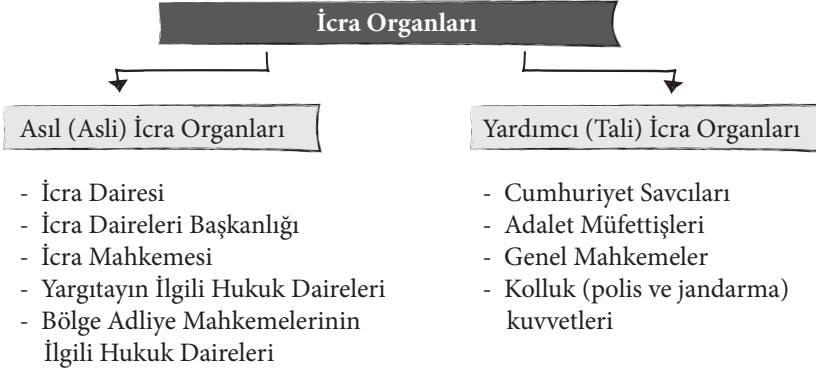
İcra Organları

Asıl (Asli) İcra Organları

- İcra Dairesi
- İcra Daireleri Başkanlığı
- İcra Mahkemesi
- Yargıtayın İlgili Hukuk Daireleri
- Bölge Adliye Mahkemelerinin İlgili Hukuk Daireleri

Yardımcı (Tali) İcra Organları

- Cumhuriyet Savcıları
- Adalet Müfettişleri
- Genel Mahkemeler
- Kolluk (polis ve jandarma) kuvvetleri